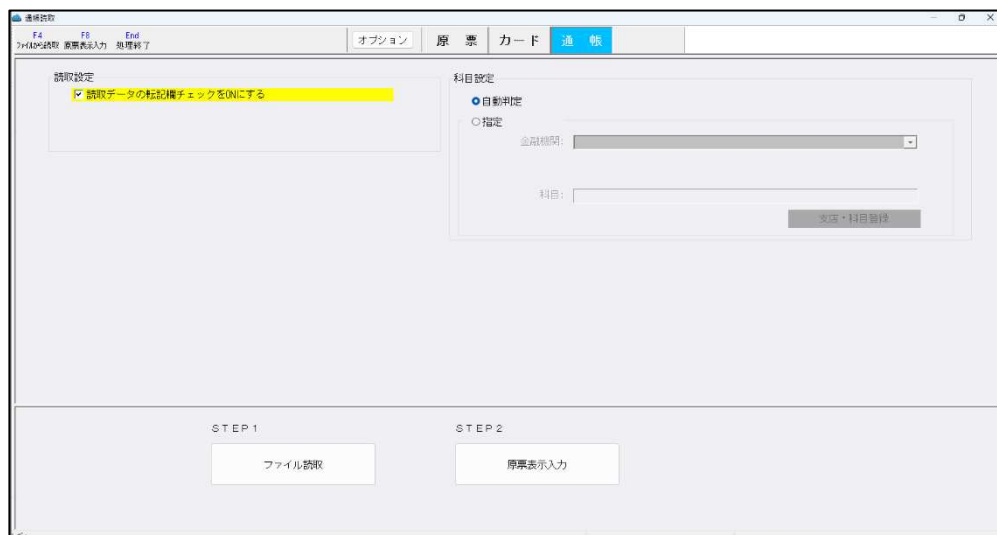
通帳読取

F4 ファイルから読取
F8 原票表示入力
End 処理終了

オプション
原 票
カード
通 帳

読取設定
☑ 読取データの転記欄チェックをONにする

科目設定
自動判定
指定
金融機関：
科目：
支店・科目登録

STEP1
ファイル読取

STEP2
原票表示入力